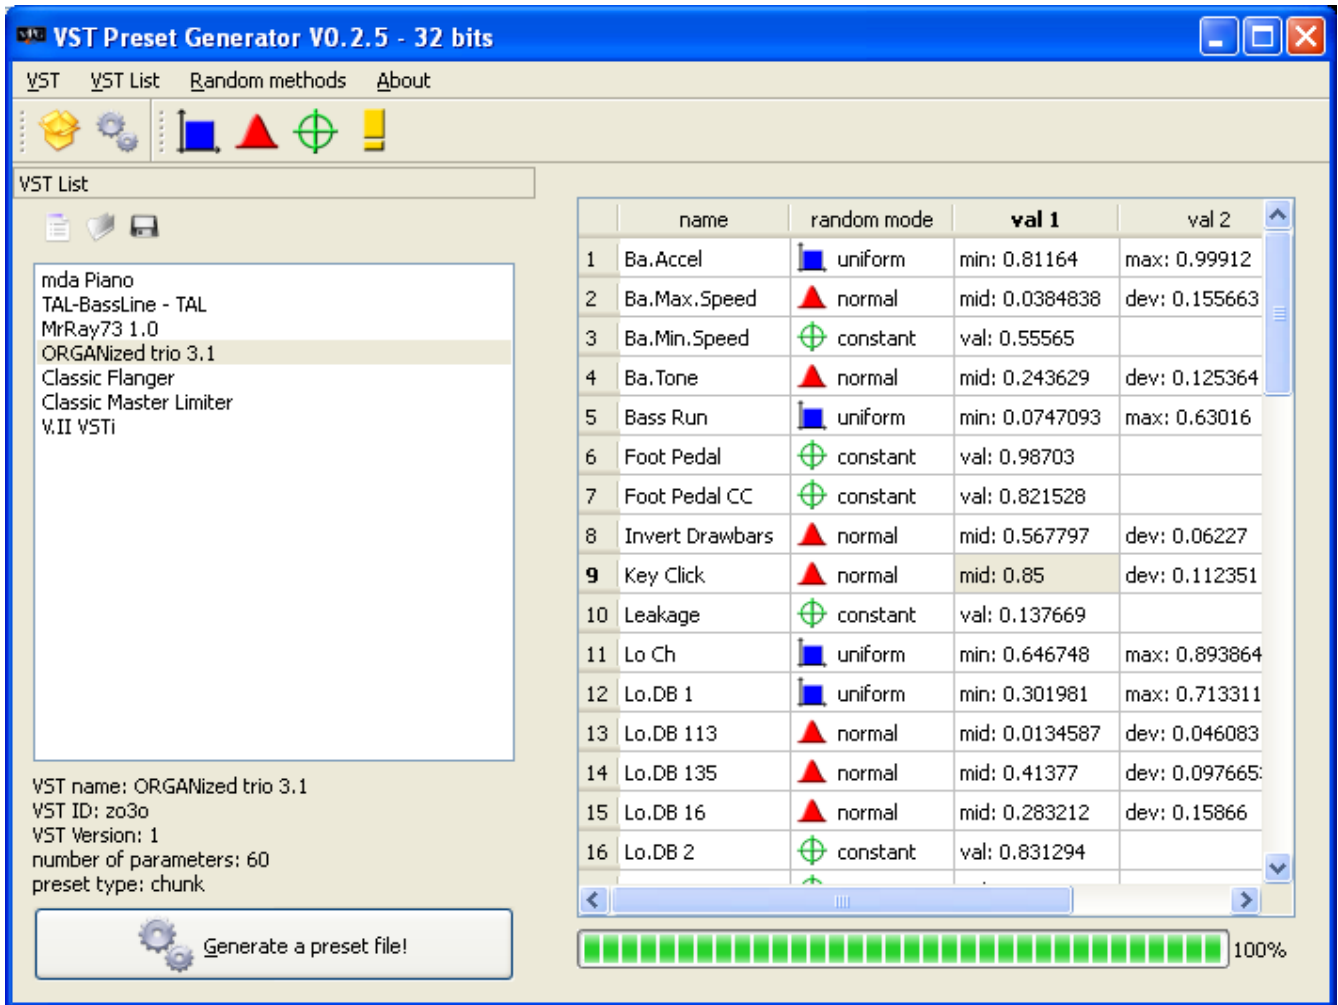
VST Preset Generator V0.2.5 - 32 bits

VST VST List Random methods About

VST List

mda Piano
TAL-BassLine - TAL
MrRay73 1.0
ORGANized trio 3.1
Classic Flanger
Classic Master Limiter
V.II VSTi

VST name: ORGANized trio 3.1
VST ID: zo3o
VST Version: 1
number of parameters: 60
preset type: chunk

Generate a preset file!

| | name | random mode | val 1 | val 2 |
|---|---|---|---|---|
| 1 | Ba.Accel | uniform | min: 0.81164 | max: 0.99912 |
| 2 | Ba.Max.Speed | normal | mid: 0.0384838 | dev: 0.155663 |
| 3 | Ba.Min.Speed | constant | val: 0.55565 | |
| 4 | Ba.Tone | normal | mid: 0.243629 | dev: 0.125364 |
| 5 | Bass Run | uniform | min: 0.0747093 | max: 0.63016 |
| 6 | Foot Pedal | constant | val: 0.98703 | |
| 7 | Foot Pedal CC | constant | val: 0.821528 | |
| 8 | Invert Drawbars | normal | mid: 0.567797 | dev: 0.06227 |
| 9 | Key Click | normal | mid: 0.85 | dev: 0.112351 |
| 10 | Leakage | constant | val: 0.137669 | |
| 11 | Lo Ch | uniform | min: 0.646748 | max: 0.893864 |
| 12 | Lo.DB 1 | uniform | min: 0.301981 | max: 0.713311 |
| 13 | Lo.DB 113 | normal | mid: 0.0134587 | dev: 0.046083 |
| 14 | Lo.DB 135 | normal | mid: 0.41377 | dev: 0.097665 |
| 15 | Lo.DB 16 | normal | mid: 0.283212 | dev: 0.15866 |
| 16 | Lo.DB 2 | constant | val: 0.831294 | |

100%